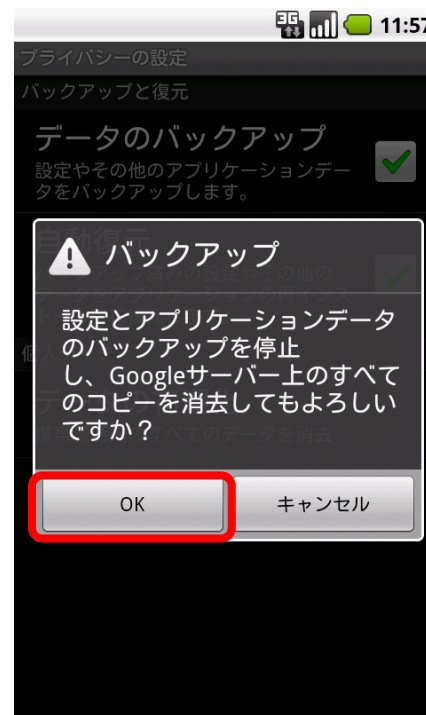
3G 11:57

プライバシーの設定

バックアップと復元

データのバックアップ
設定やその他のアプリケーションデータをバックアップします。

自動復元
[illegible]

個人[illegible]

デ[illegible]
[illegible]べてのデータを消去

バックアップ

設定とアプリケーションデータのバックアップを停止し、Googleサーバー上のすべてのコピーを消去してもよろしいですか？

OK

キャンセル